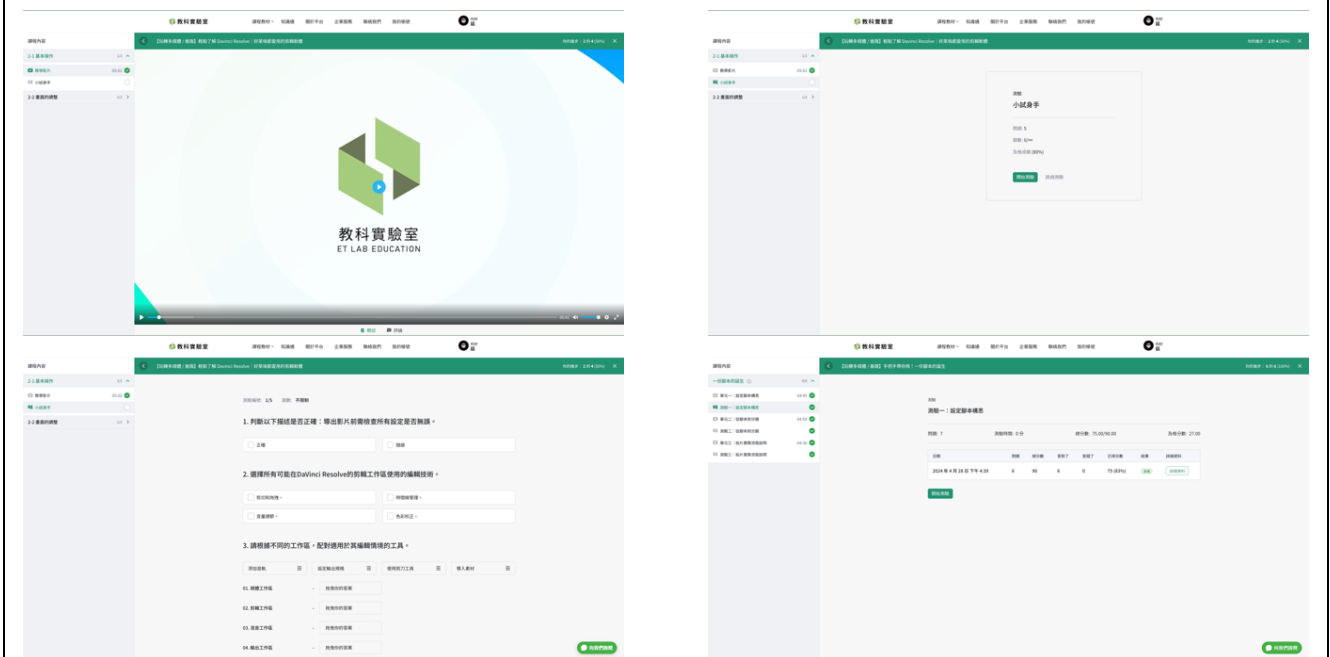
教科實驗室 課程教材 知識通 銷售平台 企業服務 聯絡我們 我的專案

課程內容

2-1 基本操作

2-2 畫面的調整

教科實驗室
ET LAB EDUCATION

小試身手

開始測驗

1. 判斷以下描述是否正確：導出影片前需檢查所有設定是否無誤。

正確

錯誤

2. 選擇所有可能在DaVinci Resolve的剪輯工作區使用的編輯技術。

3. 請根據不同的工作區，配對適用於其編輯情境的工具。

01. 媒體工作區

02. 剪輯工作區

03. 混音工作區

04. 輸出工作區

測驗一：設定腳本構思

2024 年 4 月 26 日 下午 4:39

開始測驗